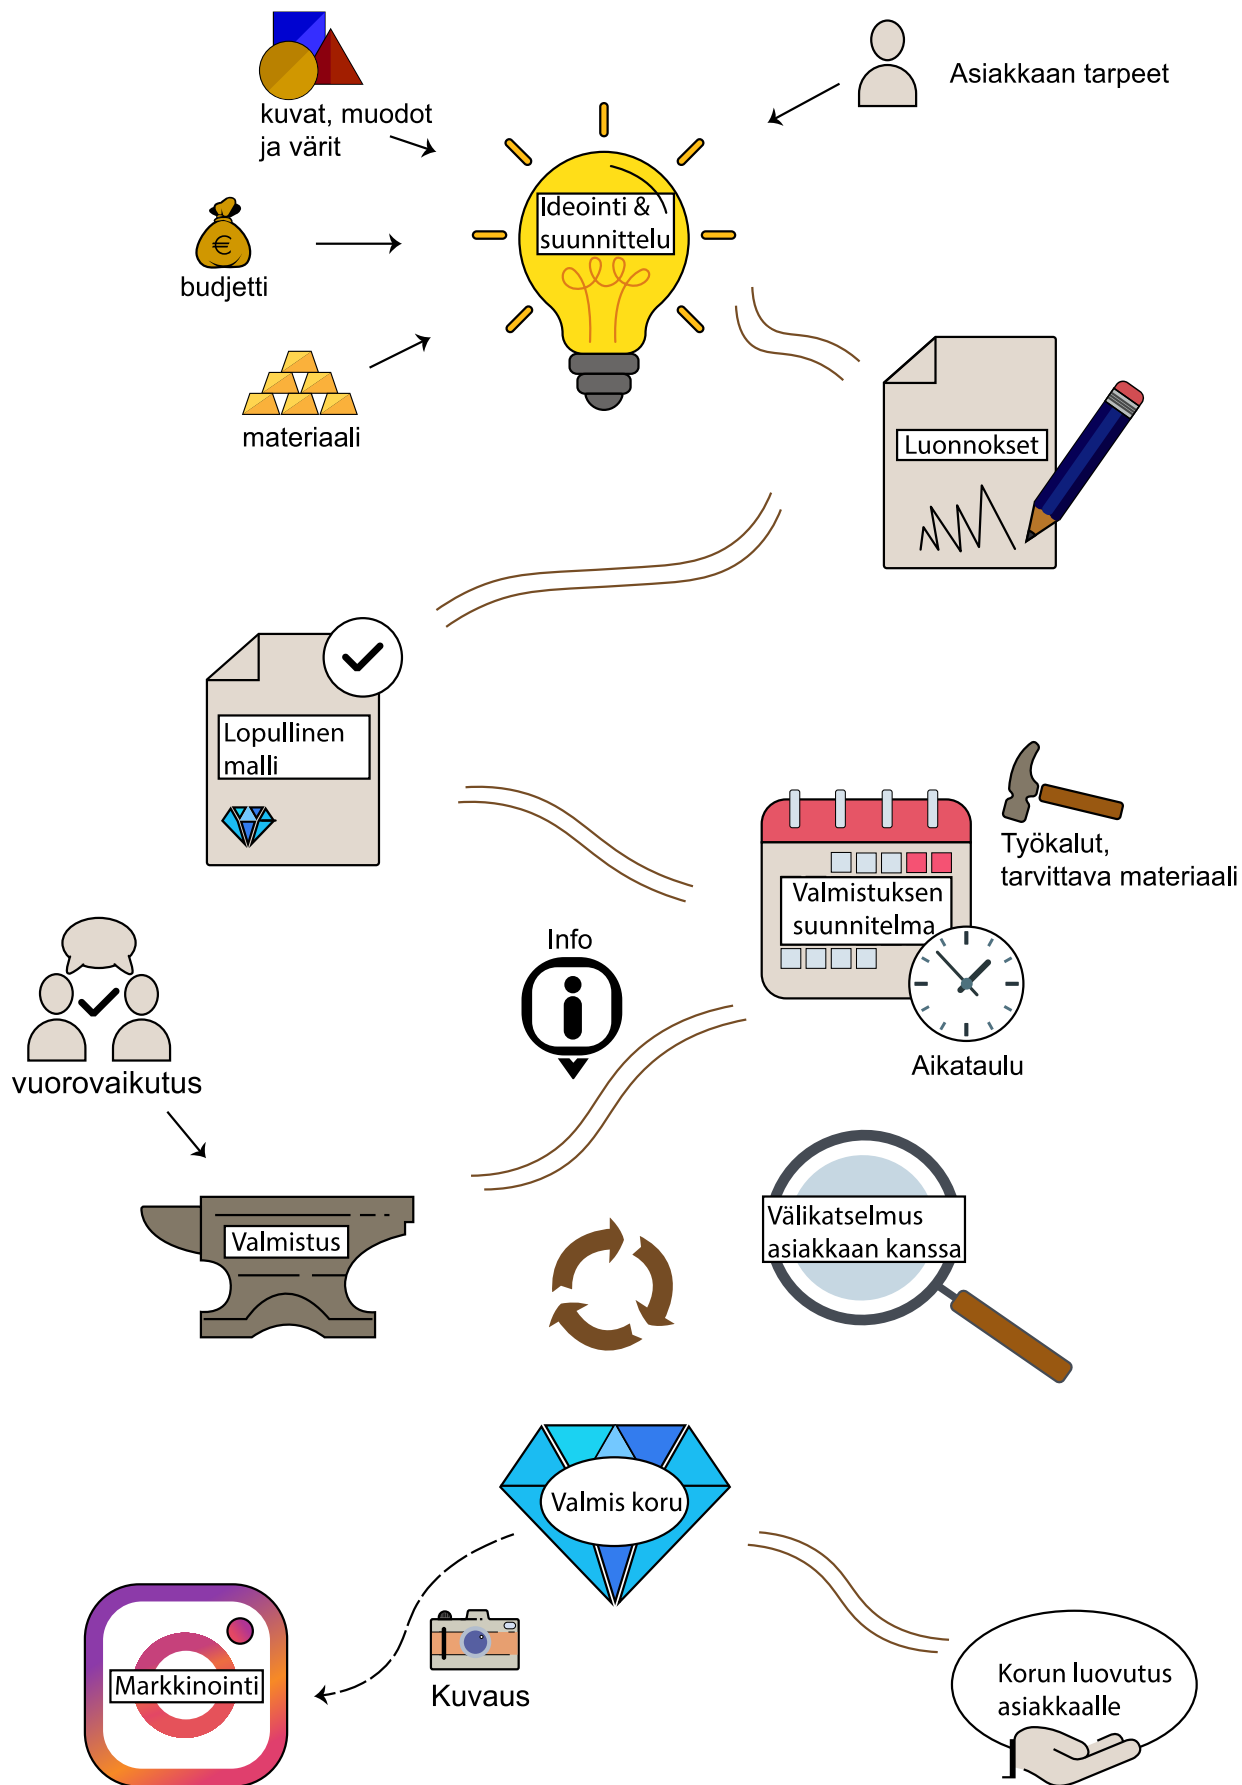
kuvat, muodot ja värit

Asiakkaan tarpeet

Ideointi & suunnittelu

budjetti

materiaali

Luonnokset

Lopullinen malli

Työkalut, tarvittava materiaali

Valmistuksen suunnitelma

Info

Aikataulu

vuorovaikutus

Valmistus

Välikatselmus asiakkaan kanssa

Valmis koru

Markkinointi

Kuvaus

Korun luovutus asiakkaalle